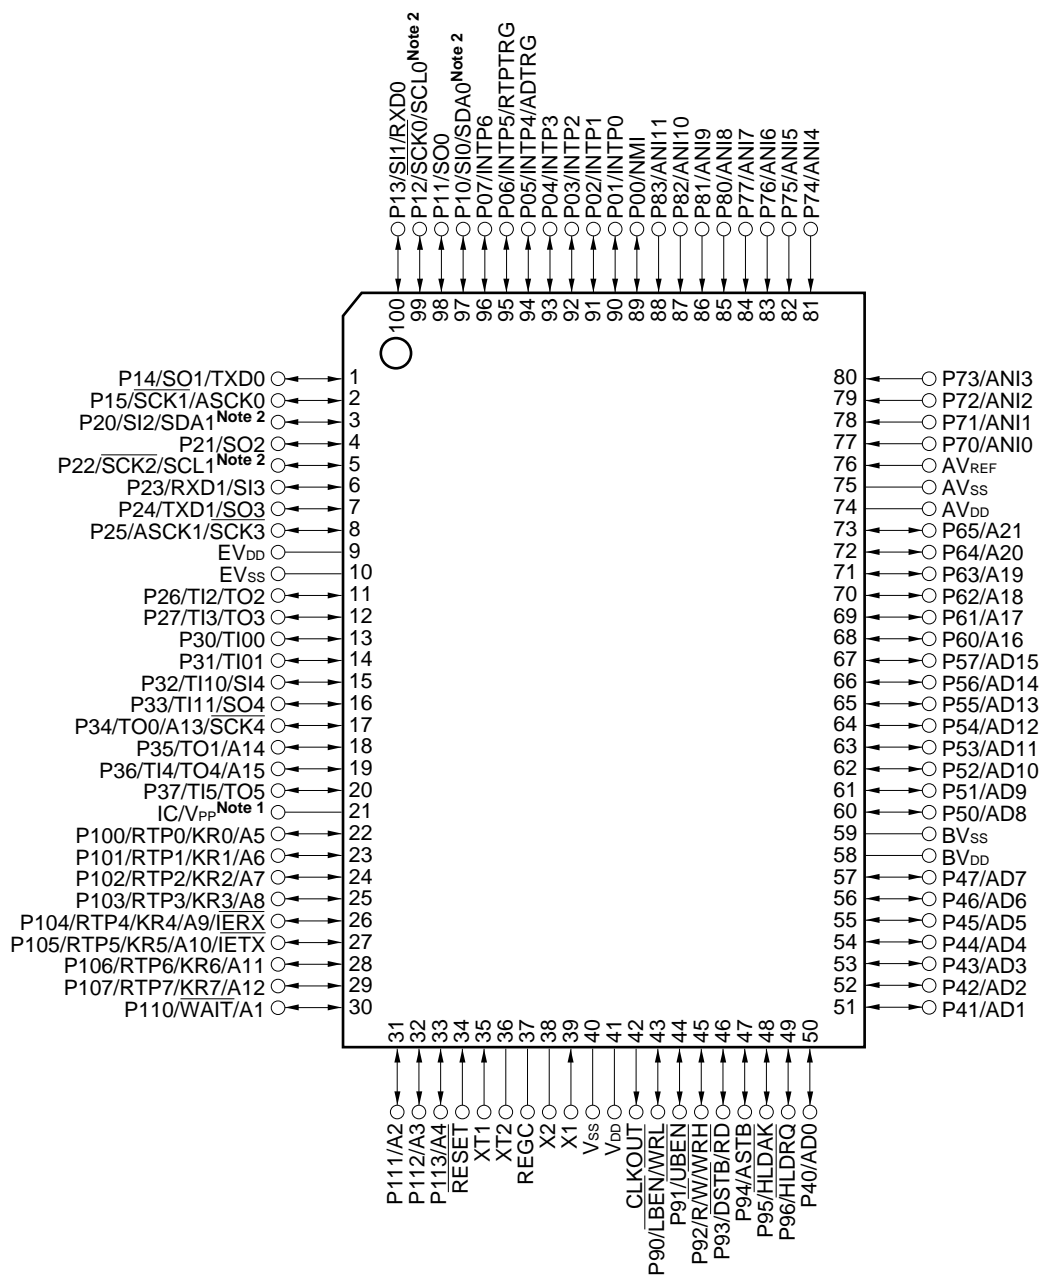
P13/SI1/RXD0
P12/SCK0/SCL0 Note 2
P11/SO0
P10/SI0/SDA0 Note 2
P07/INTP6
P06/INTP5/RTPTRG
P05/INTP4/ADTRG
P04/INTP3
P03/INTP2
P02/INTP1
P01/INTP0
P00/NMI
P83/ANI11
P82/ANI10
P81/ANI9
P80/ANI8
P77/ANI7
P76/ANI6
P75/ANI5
P74/ANI4

100 99 98 97 96 95 94 93 92 91 90 89 88 87 86 85 84 83 82 81

P14/SO1/TXD0 1
P15/SCK1/ASCK0 2
P20/SI2/SDA1 Note 2 3
P21/SO2 4
P22/SCK2/SCL1 Note 2 5
P23/RXD1/SI3 6
P24/TXD1/SO3 7
P25/ASCK1/SCK3 8
$EV_{DD}$ 9
$EV_{SS}$ 10
P26/TI2/TO2 11
P27/TI3/TO3 12
P30/TI00 13
P31/TI01 14
P32/TI10/SI4 15
P33/TI11/SO4 16
P34/TO0/A13/SCK4 17
P35/TO1/A14 18
P36/TI4/TO4/A15 19
P37/TI5/TO5 20
IC/$V_{PP}$ Note 1 21
P100/RTP0/KR0/A5 22
P101/RTP1/KR1/A6 23
P102/RTP2/KR2/A7 24
P103/RTP3/KR3/A8 25
P104/RTP4/KR4/A9/IERX 26
P105/RTP5/KR5/A10/IETX 27
P106/RTP6/KR6/A11 28
P107/RTP7/KR7/A12 29
P110/WAIT/A1 30

80 P73/ANI3
79 P72/ANI2
78 P71/ANI1
77 P70/ANI0
76 $AV_{REF}$
75 $AV_{SS}$
74 $AV_{DD}$
73 P65/A21
72 P64/A20
71 P63/A19
70 P62/A18
69 P61/A17
68 P60/A16
67 P57/AD15
66 P56/AD14
65 P55/AD13
64 P54/AD12
63 P53/AD11
62 P52/AD10
61 P51/AD9
60 P50/AD8
59 $BV_{SS}$
58 $BV_{DD}$
57 P47/AD7
56 P46/AD6
55 P45/AD5
54 P44/AD4
53 P43/AD3
52 P42/AD2
51 P41/AD1

31 32 33 34 35 36 37 38 39 40 41 42 43 44 45 46 47 48 49 50

P111/A2
P112/A3
P113/A4
RESET
XT1
XT2
REGC
X2
X1
$V_{SS}$
$V_{DD}$
CLKOUT
P90/LBEN/WRL
P91/UBEN
P92/R/W/WRH
P93/DSTB/RD
P94/ASTB
P95/HLDAK
P96/HLDRQ
P40/AD0